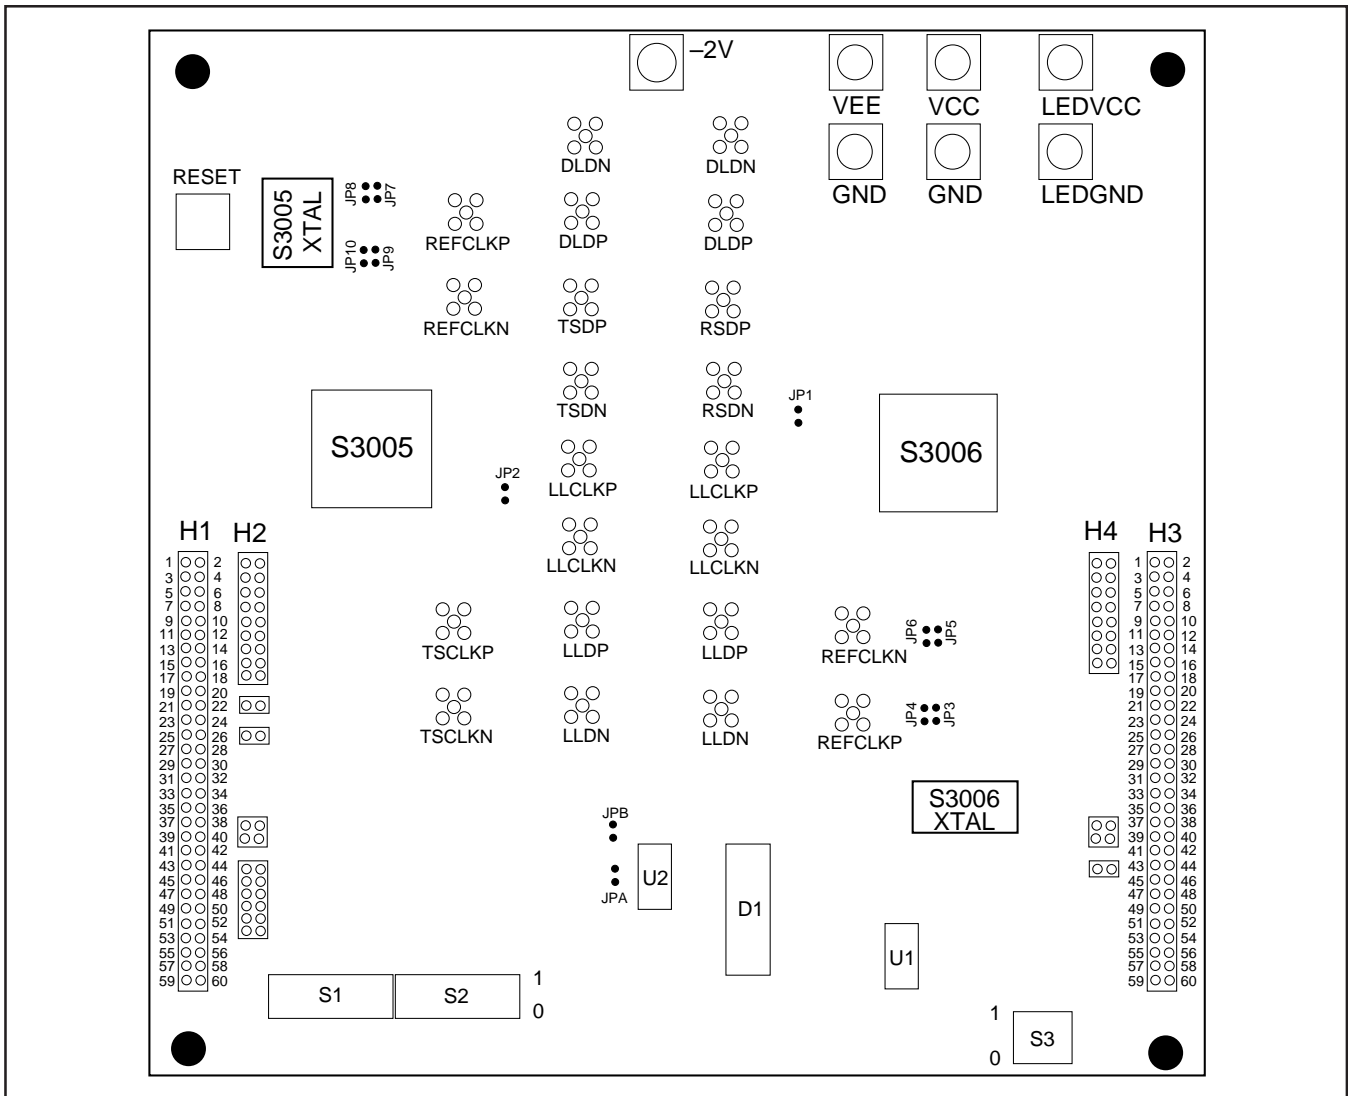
–2V

VEE VCC LEDVCC

GND GND LEDGND

RESET

S3005 XTAL

JP8 JP7

JP10 JP9

DLDN DLDN

REFCLKP DLDP DLDP

REFCLKN TSDP RSDP

TSDN RSDN

JP1

S3005

S3006

JP2

LLCLKP LLCLKP

LLCLKN LLCLKN

H1 H2

H4 H3

1 2
3 4
5 6
7 8
9 10
11 12
13 14
15 16
17 18
19 20
21 22
23 24
25 26
27 28
29 30
31 32
33 34
35 36
37 38
39 40
41 42
43 44
45 46
47 48
49 50
51 52
53 54
55 56
57 58
59 60

TSCLKP LLDP LLDP REFCLKN

JP6 JP5

TSCLKN LLDN LLDN REFCLKP

JP4 JP3

S3006 XTAL

JPB

JPA

U2

D1

U1

1 2
3 4
5 6
7 8
9 10
11 12
13 14
15 16
17 18
19 20
21 22
23 24
25 26
27 28
29 30
31 32
33 34
35 36
37 38
39 40
41 42
43 44
45 46
47 48
49 50
51 52
53 54
55 56
57 58
59 60

S1 S2

1
0

1
0

S3